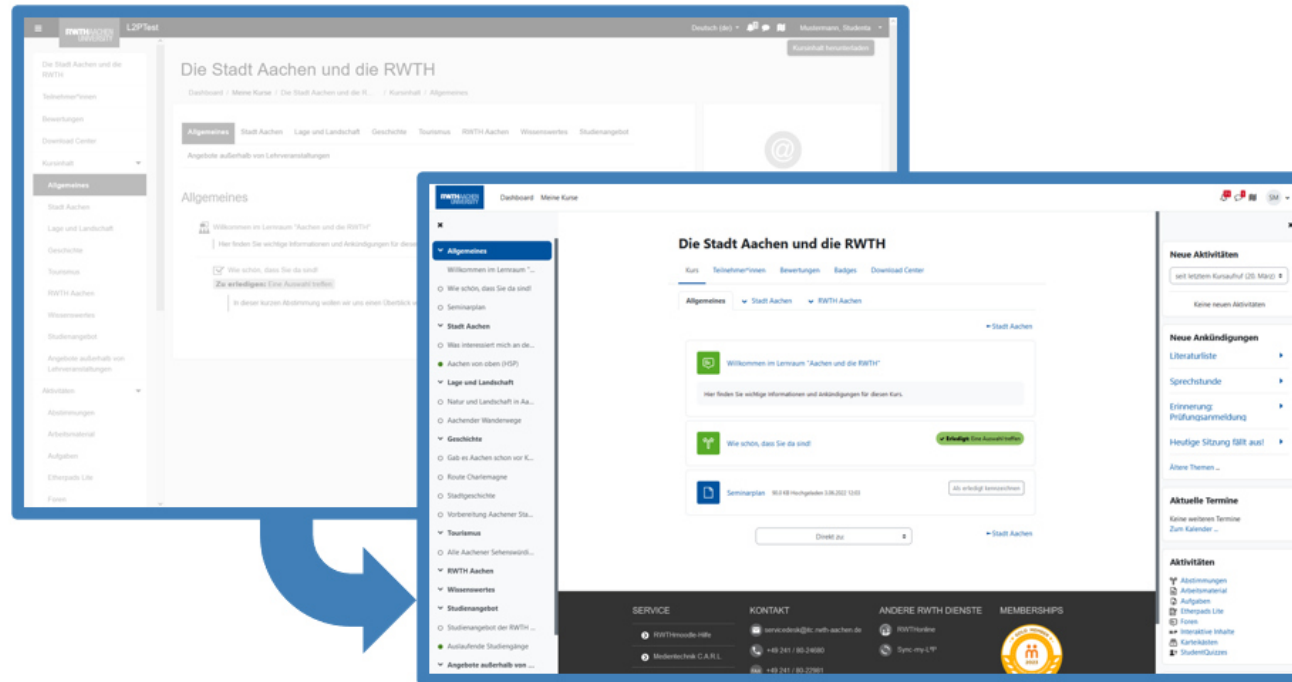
RWTH AACHEN UNIVERSITY L2PTest

Deutsch (de) Mustermann, Studenta

Kursinhalt herunterladen

Die Stadt Aachen und die RWTH

Dashboard / Meine Kurse / Die Stadt Aachen und die R... / Kursinhalt / Allgemeines

Die Stadt Aachen und die RWTH
Teilnehmer*innen
Bewertungen
Download Center
Kursinhalt
Allgemeines
Stadt Aachen
Lage und Landschaft
Geschichte
Tourismus
RWTH Aachen
Wissenswertes
Studienangebot
Angebote außerhalb von Lehrveranstaltungen
Aktivitäten
Abstimmungen
Arbeitsmaterial
Aufgaben
Etherpads Lite
Foren

Allgemeines | Stadt Aachen | Lage und Landschaft | Geschichte | Tourismus | RWTH Aachen | Wissenswertes | Studienangebot
Angebote außerhalb von Lehrveranstaltungen

Allgemeines

Willkommen im Lernraum "Aachen und die RWTH"
Hier finden Sie wichtige Informationen und Ankündigungen für diesen

Wie schön, dass Sie da sind!
Zu erledigen: Eine Auswahl treffen
In dieser kurzen Abstimmung wollen wir uns einen Überblick v

RWTH AACHEN UNIVERSITY Dashboard Meine Kurse SM

Allgemeines
Willkommen im Lernraum "...
Wie schön, dass Sie da sind!
Seminarplan
Stadt Aachen
Was interessiert mich an de...
Aachen von oben (HSP)
Lage und Landschaft
Natur und Landschaft in Aa...
Aachender Wanderwege
Geschichte
Gab es Aachen schon vor K...
Route Charlemagne
Stadtgeschichte
Vorbereitung Aachener Sta...
Tourismus
Alle Aachener Sehenswürdi...
RWTH Aachen
Wissenswertes
Studienangebot
Studienangebot der RWTH ...
Auslaufende Studiengänge
Angebote außerhalb von ...

Die Stadt Aachen und die RWTH

Kurs | Teilnehmer*innen | Bewertungen | Badges | Download Center

Allgemeines | Stadt Aachen | RWTH Aachen

◄ Stadt Aachen

Willkommen im Lernraum "Aachen und die RWTH"
Hier finden Sie wichtige Informationen und Ankündigungen für diesen Kurs.

Wie schön, dass Sie da sind!
✓ Erledigt: Eine Auswahl treffen

Seminarplan 90,0 KB Hochgeladen 3.06.2022 12:03
Als erledigt kennzeichnen

Direkt zu
◄ Stadt Aachen

SERVICE
RWTHmoodle-Hilfe
Medientechnik C.A.R.L.

KONTAKT
servicedesk@itc.rwth-aachen.de
+49 241 / 80-24680
+49 241 / 80-22981

ANDERE RWTH DIENSTE
RWTHonline
Sync-my-L²P

MEMBERSHIPS

Neue Aktivitäten
seit letztem Kursaufruf (20. März)
Keine neuen Aktivitäten

Neue Ankündigungen
Literaturliste
Sprechstunde
Erinnerung: Prüfungsanmeldung
Heutige Sitzung fällt aus!
Ältere Themen ...

Aktuelle Termine
Keine weiteren Termine
Zum Kalender ...

Aktivitäten
Abstimmungen
Arbeitsmaterial
Aufgaben
Etherpads Lite
Foren
Interaktive Inhalte
Karteikästen
StudentQuizzes